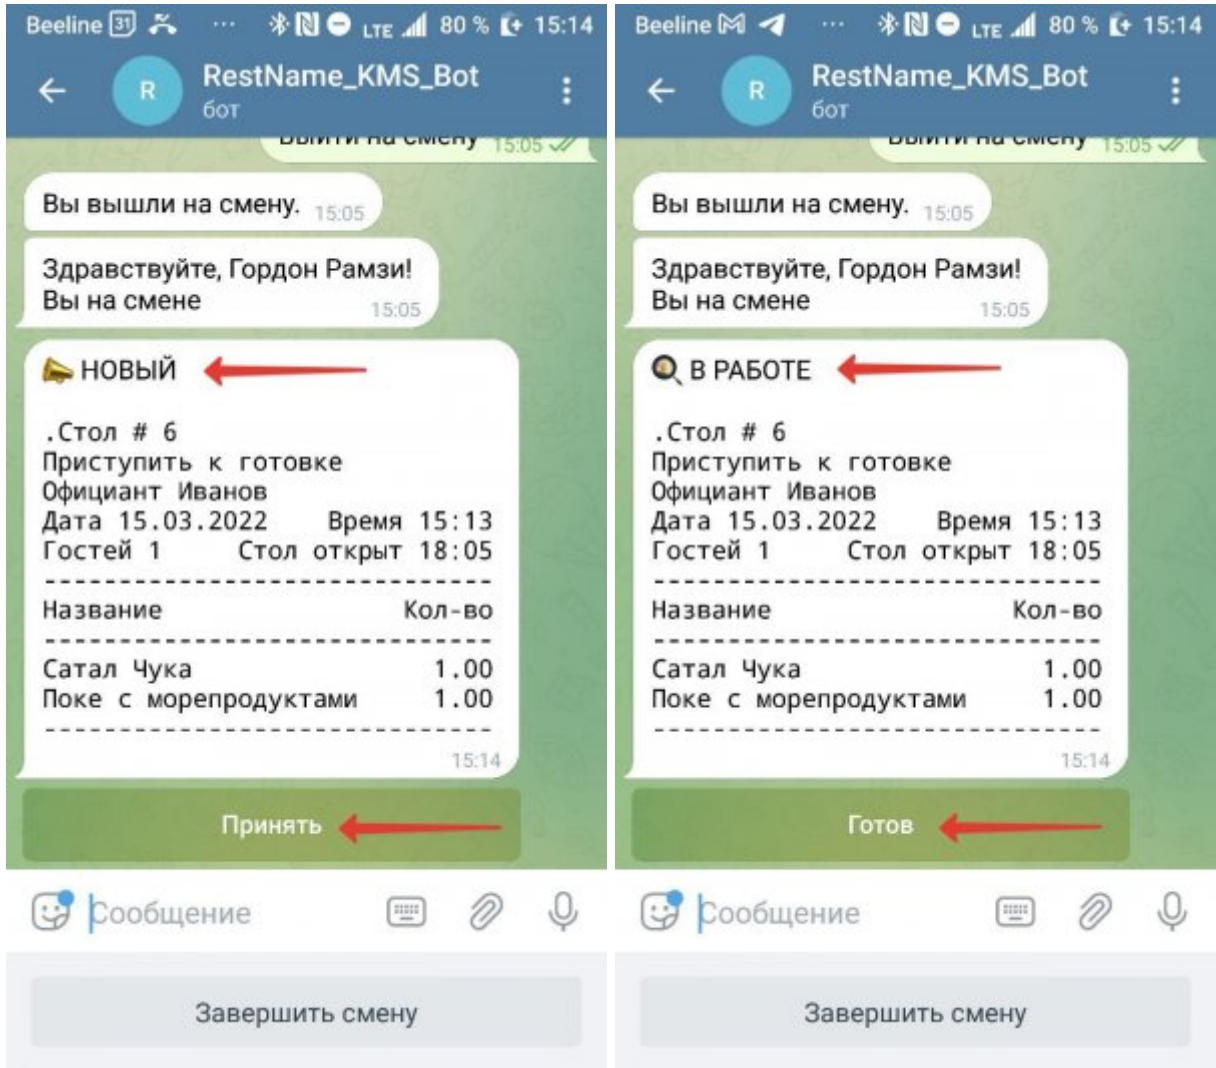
Beeline 31 ... LTE 80 % 15:14

R RestName_KMS_Bot
бот

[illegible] 15:05

Вы вышли на смену. 15:05

Здравствуйте, Гордон Рамзи!
Вы на смене 15:05

НОВЫЙ

.Стол # 6
Приступить к готовке
Официант Иванов
Дата 15.03.2022 Время 15:13
Гостей 1 Стол открыт 18:05
--------------------------------
Название Кол-во
--------------------------------
Сатал Чука 1.00
Поке с морепродуктами 1.00
--------------------------------
15:14

Принять

Сообщение

Завершить смену

Beeline ... LTE 80 % 15:14

R RestName_KMS_Bot
бот

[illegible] 15:05

Вы вышли на смену. 15:05

Здравствуйте, Гордон Рамзи!
Вы на смене 15:05

В РАБОТЕ

.Стол # 6
Приступить к готовке
Официант Иванов
Дата 15.03.2022 Время 15:13
Гостей 1 Стол открыт 18:05
--------------------------------
Название Кол-во
--------------------------------
Сатал Чука 1.00
Поке с морепродуктами 1.00
--------------------------------
15:14

Готов

Сообщение

Завершить смену